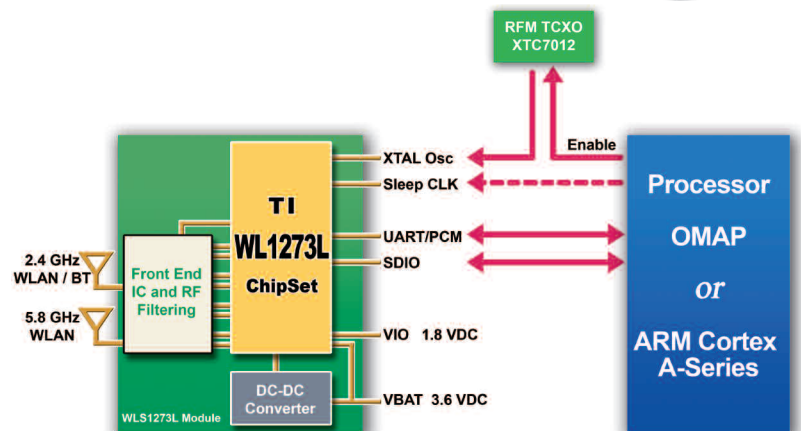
RFM TCXO
XTC7012

Enable

TI
WL1273L
ChipSet

XTAL Osc
Sleep CLK
UART/PCM
SDIO

Processor
OMAP
or
ARM Cortex
A-Series

2.4 GHz
WLAN / BT

5.8 GHz
WLAN

Front End
IC and RF
Filtering

VIO 1.8 VDC

DC-DC
Converter

VBAT 3.6 VDC

WLS1273L Module